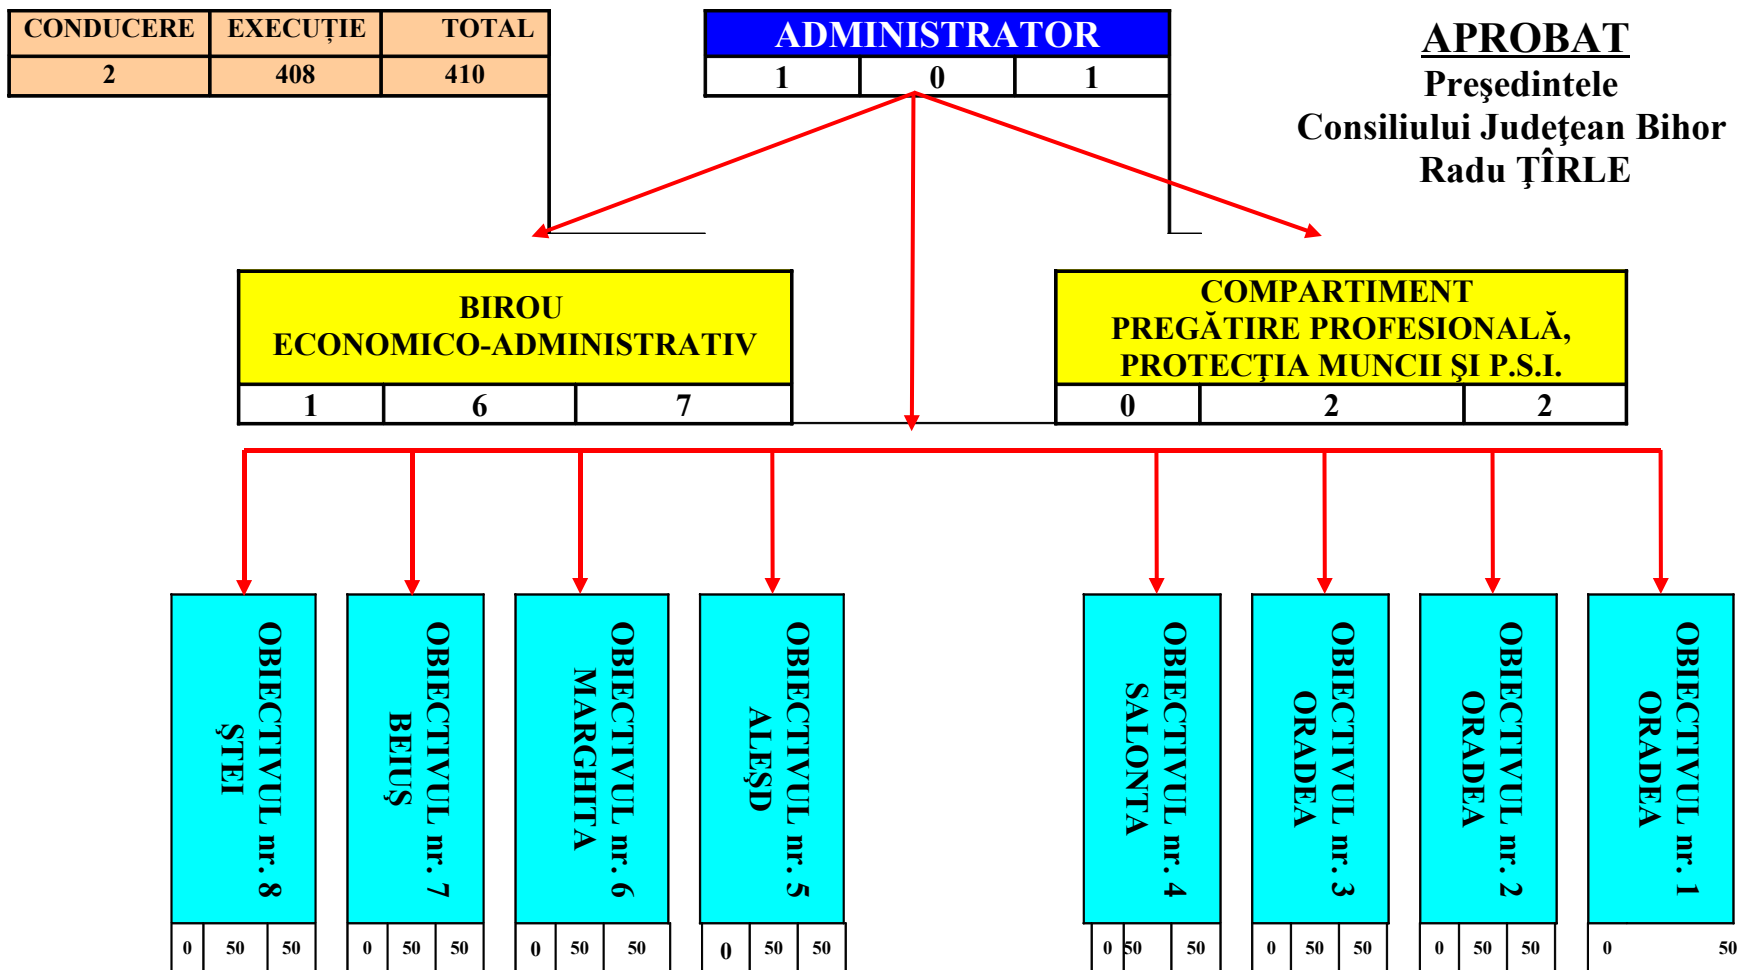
| CONDUCERE | EXECUȚIE | TOTAL |
|---|---|---|
| 2 | 408 | 410 |

ADMINISTRATOR

| 1 | 0 | 1 |
|---|---|---|

APROBAT
Preşedintele
Consiliului Judeţean Bihor
Radu ŢÎRLE

BIROU
ECONOMICO-ADMINISTRATIV

| 1 | 6 | 7 |
|---|---|---|

COMPARTIMENT
PREGĂTIRE PROFESIONALĂ,
PROTECŢIA MUNCII ŞI P.S.I.

| 0 | 2 | 2 |
|---|---|---|

OBIECTIVUL nr. 8
ŞTEI
0 50 50

OBIECTIVUL nr. 7
BEIUŞ
0 50 50

OBIECTIVUL nr. 6
MARGHITA
0 50 50

OBIECTIVUL nr. 5
ALEŞD
0 50 50

OBIECTIVUL nr. 4
SALONTA
0 50 50

OBIECTIVUL nr. 3
ORADEA
0 50 50

OBIECTIVUL nr. 2
ORADEA
0 50 50

OBIECTIVUL nr. 1
ORADEA
0 50